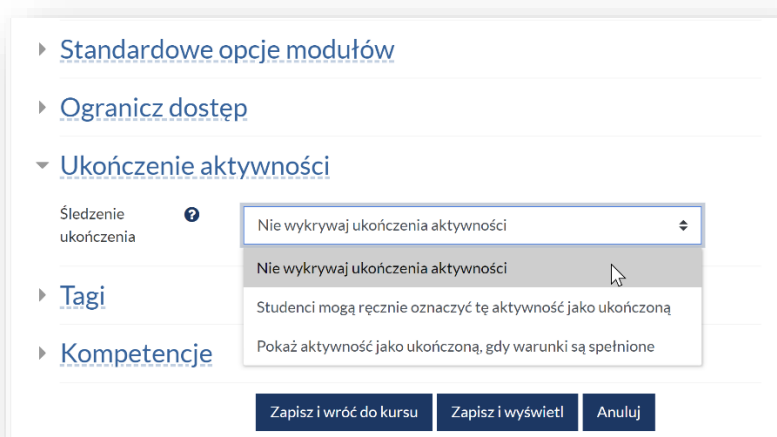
Standardowe opcje modułów

Ogranicz dostęp

Ukończenie aktywności

Śledzenie ukończenia

Nie wykrywaj ukończenia aktywności

Nie wykrywaj ukończenia aktywności

Studenci mogą ręcznie oznaczyć tę aktywność jako ukończoną

Pokaż aktywność jako ukończoną, gdy warunki są spełnione

Tagi

Kompetencje

Zapisz i wróć do kursu

Zapisz i wyświetl

Anuluj